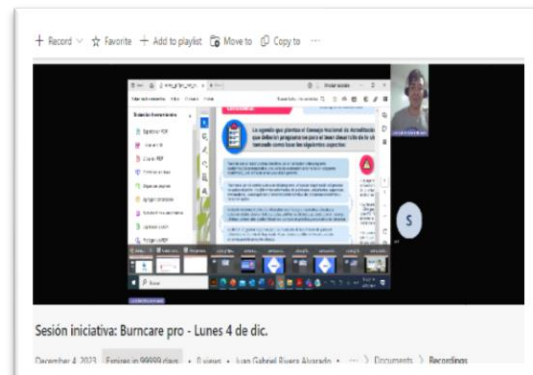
+ Record ∨ ☆ Favorite + Add to playlist Move to Copy to ···

La agenda que plantea el Consejo Nacional de Acreditación que deben programar para el buen desarrollo de la vi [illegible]

S

Sesión iniciativa: Burncare pro - Lunes 4 de dic.

December 4, 2023 Expires in 99999 days · 0 views · Juan Gabriel Rivera Alvarado · ··· 〉 Documents 〉 Recordings